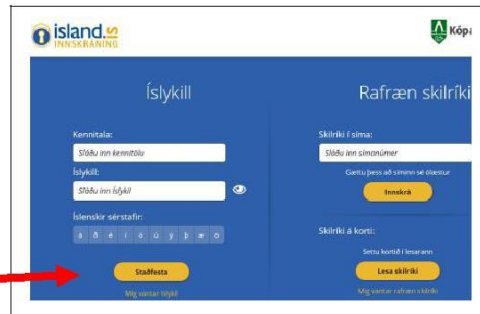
island.is
INNSKRÁNING

Kópa

Íslykill

Kennitala:
Sláðu inn kennitölu
Íslykill:
Sláðu inn Íslykil
Íslenskir sérstafir:
á ð é í ó ú ý þ æ ö

Staðfesta
Mig vantar lykil

Rafræn skilríki

Skilríki í síma:
Sláðu inn símanúmer
Gættu þess að síminn sé ólæstur
Innskrá

Skilríki á korti:
Settu kortið í lesarann
Lesa skilríki
Mig vantar rafræn skilríki